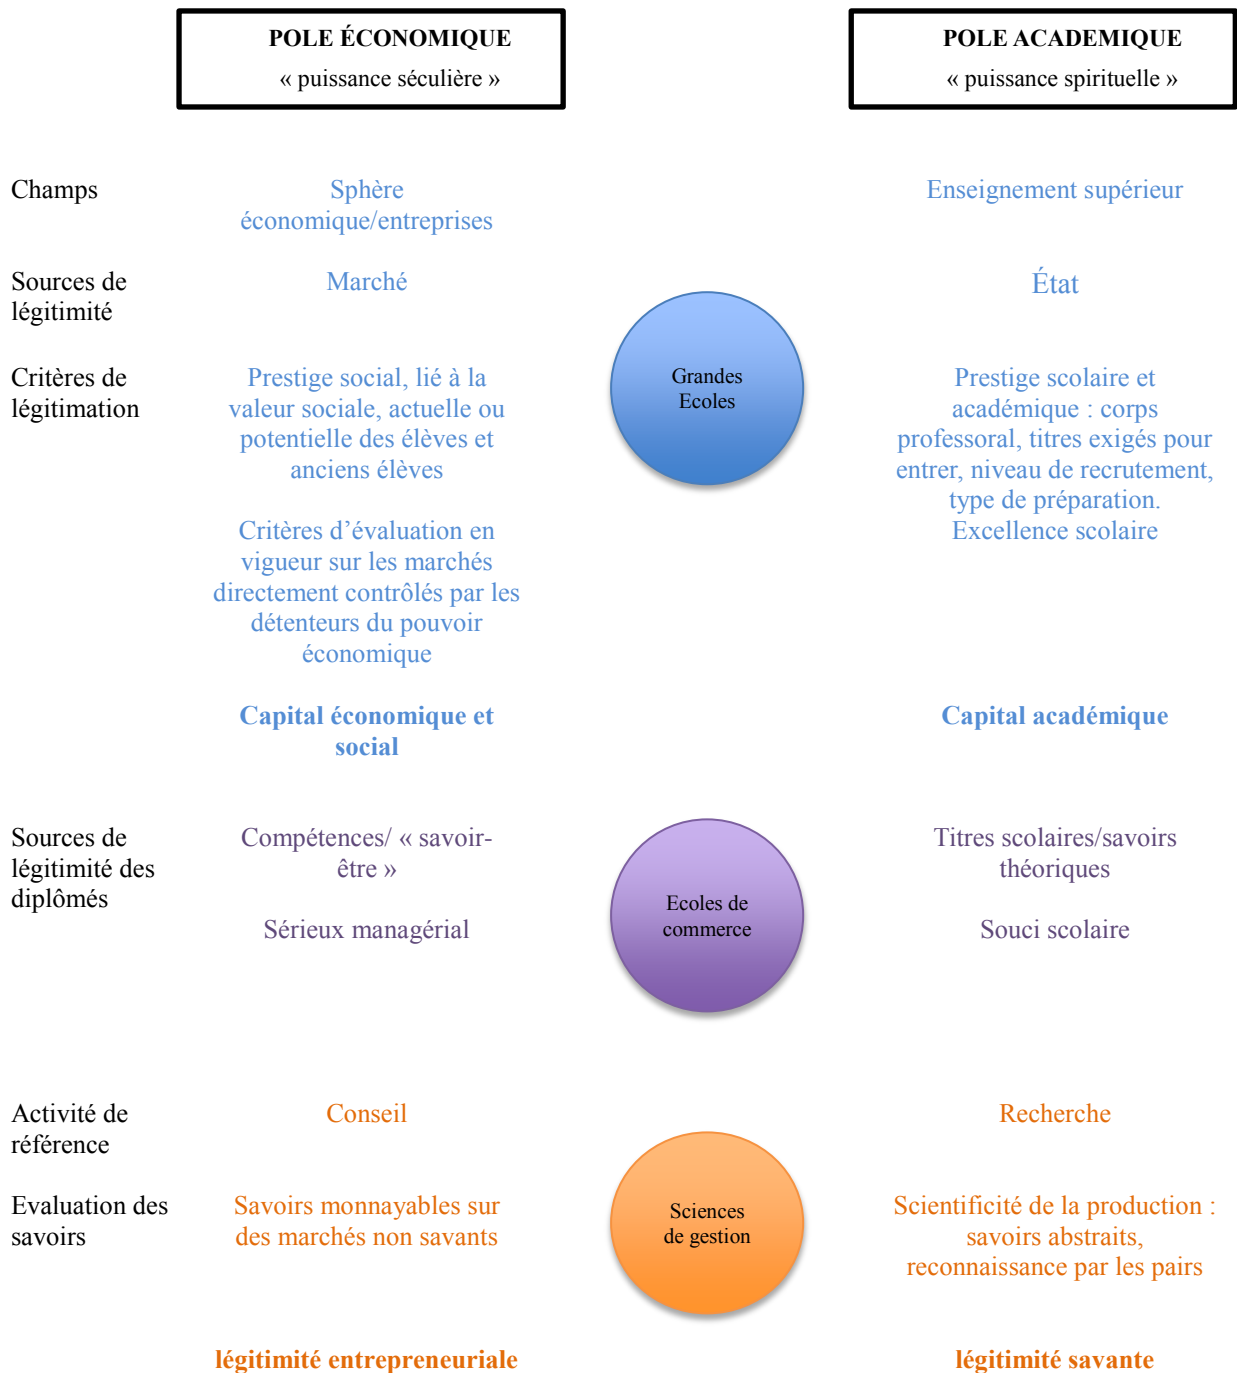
POLE ÉCONOMIQUE
« puissance séculière »

POLE ACADEMIQUE
« puissance spirituelle »

Champs

Sphère économique/entreprises

Enseignement supérieur

Sources de légitimité

Marché

État

Grandes Ecoles

Critères de légitimation

Prestige social, lié à la valeur sociale, actuelle ou potentielle des élèves et anciens élèves

Critères d'évaluation en vigueur sur les marchés directement contrôlés par les détenteurs du pouvoir économique

Prestige scolaire et académique : corps professoral, titres exigés pour entrer, niveau de recrutement, type de préparation. Excellence scolaire

Capital économique et social

Capital académique

Sources de légitimité des diplômés

Compétences/ « savoir-être »

Sérieux managérial

Ecoles de commerce

Titres scolaires/savoirs théoriques

Souci scolaire

Activité de référence

Conseil

Recherche

Evaluation des savoirs

Savoirs monnayables sur des marchés non savants

Sciences de gestion

Scientificité de la production : savoirs abstraits, reconnaissance par les pairs

légitimité entrepreneuriale

légitimité savante